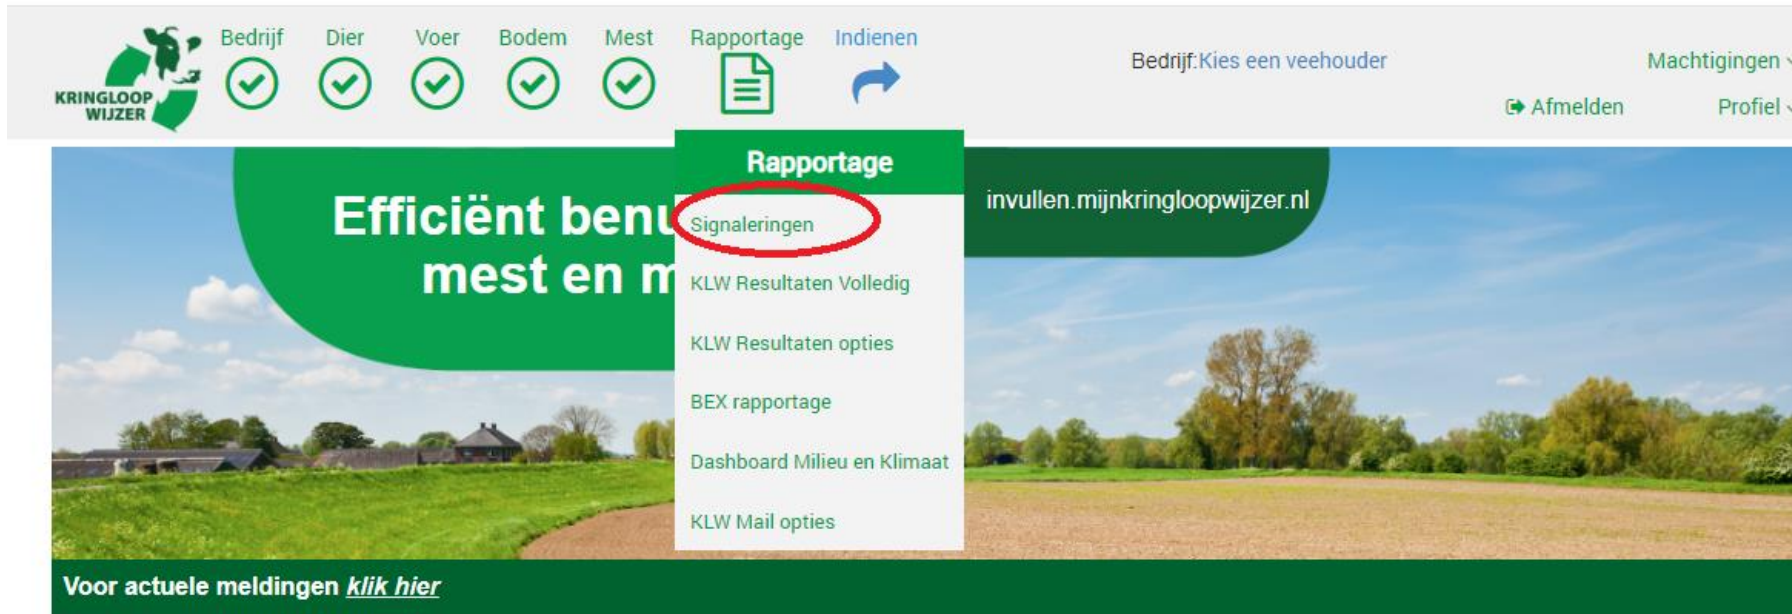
KRINGLOOP WIJZER

Bedrijf Dier Voer Bodem Mest Rapportage Indienen

Bedrijf: Kies een veehouder

Machtigingen

Afmelden

Profiel

Efficiënt benu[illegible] mest en m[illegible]

invullen.mijnkringloopwijzer.nl

Rapportage

Signaleringen

KLW Resultaten Volledig

KLW Resultaten opties

BEX rapportage

Dashboard Milieu en Klimaat

KLW Mail opties

Voor actuele meldingen *klik hier*